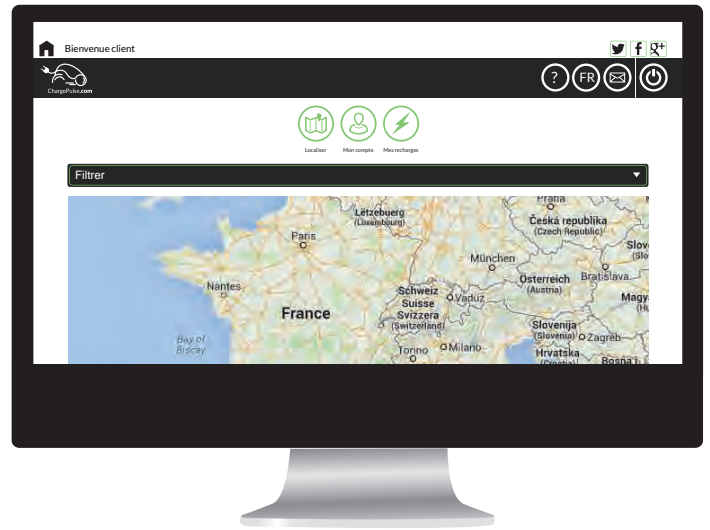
Bienvenue client

ChargePulse.com

? FR

Localiser Mon compte Mes recharges

Filtrer

Praha
Lëtzebuerg (Luxembourg)
Česká republika (Czech Republic)
Paris
München
Nantes
Österreich (Austria)
Bratislava
Schweiz Suisse Svizzera (Switzerland)
Vaduz
France
Slovenija (Slovenia)
Zagreb
Bay of Biscay
Torino
Milano
Hrvatska
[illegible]